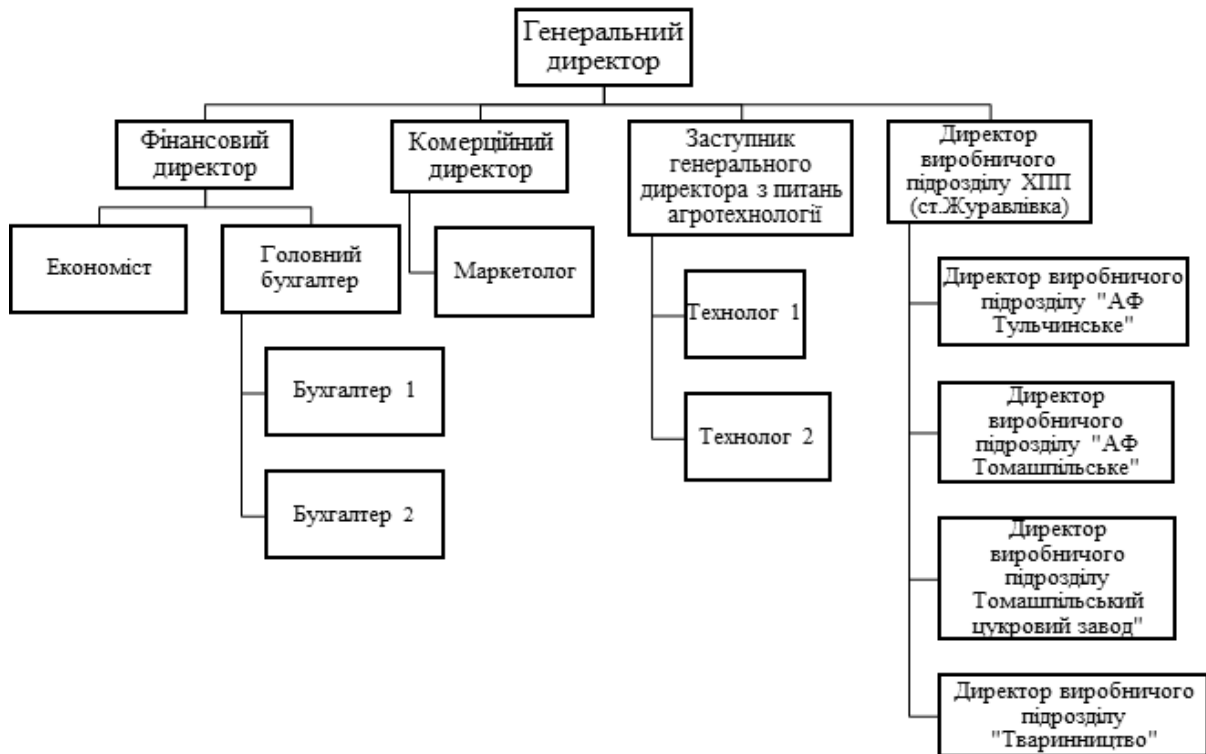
Генеральний директор

Фінансовий директор

Економіст

Головний бухгалтер

Бухгалтер 1

Бухгалтер 2

Комерційний директор

Маркетолог

Заступник генерального директора з питань агротехнології

Технолог 1

Технолог 2

Директор виробничого підрозділу ХПП (ст.Журавлівка)

Директор виробничого підрозділу "АФ Тульчинське"

Директор виробничого підрозділу "АФ Томашпільське"

Директор виробничого підрозділу Томашпільський цукровий завод"

Директор виробничого підрозділу "Тваринництво"